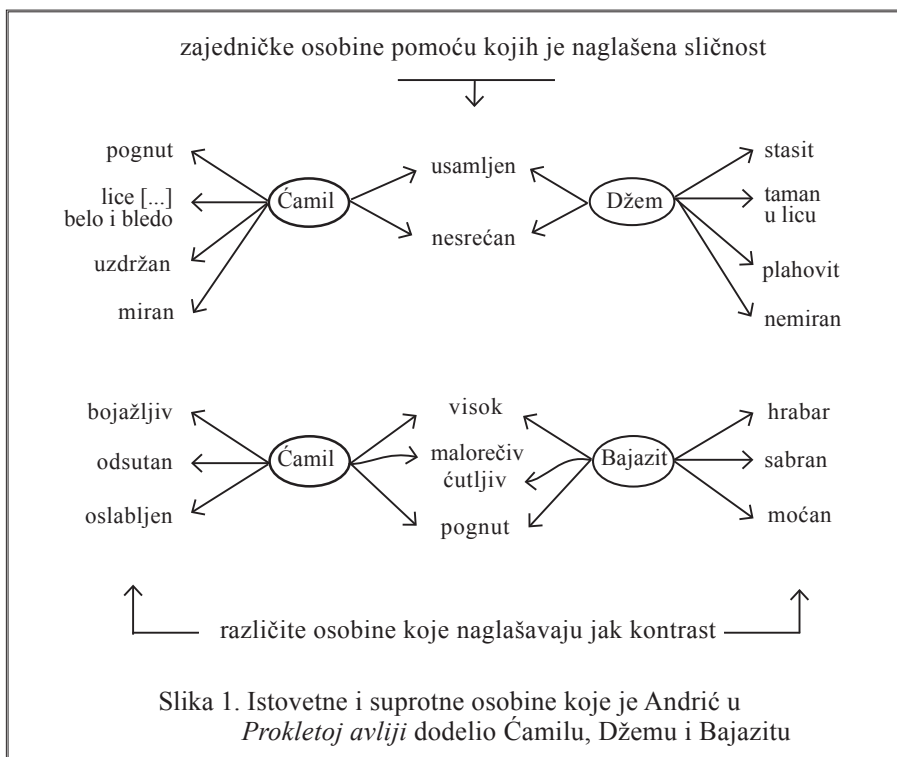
zajedničke osobine pomoću kojih je naglašena sličnost

pognut

lice [...] belo i bledo

uzdržan

miran

Ćamil

usamljen

nesrećan

Džem

stasit

taman u licu

plahovit

nemiran

bojažljiv

odsutan

oslabljen

Ćamil

visok

malorečiv ćutljiv

pognut

Bajazit

hrabar

sabran

moćan

različite osobine koje naglašavaju jak kontrast

Slika 1. Istovetne i suprotne osobine koje je Andrić u *Prokletoj avliji* dodelio Ćamilu, Džemu i Bajazitu